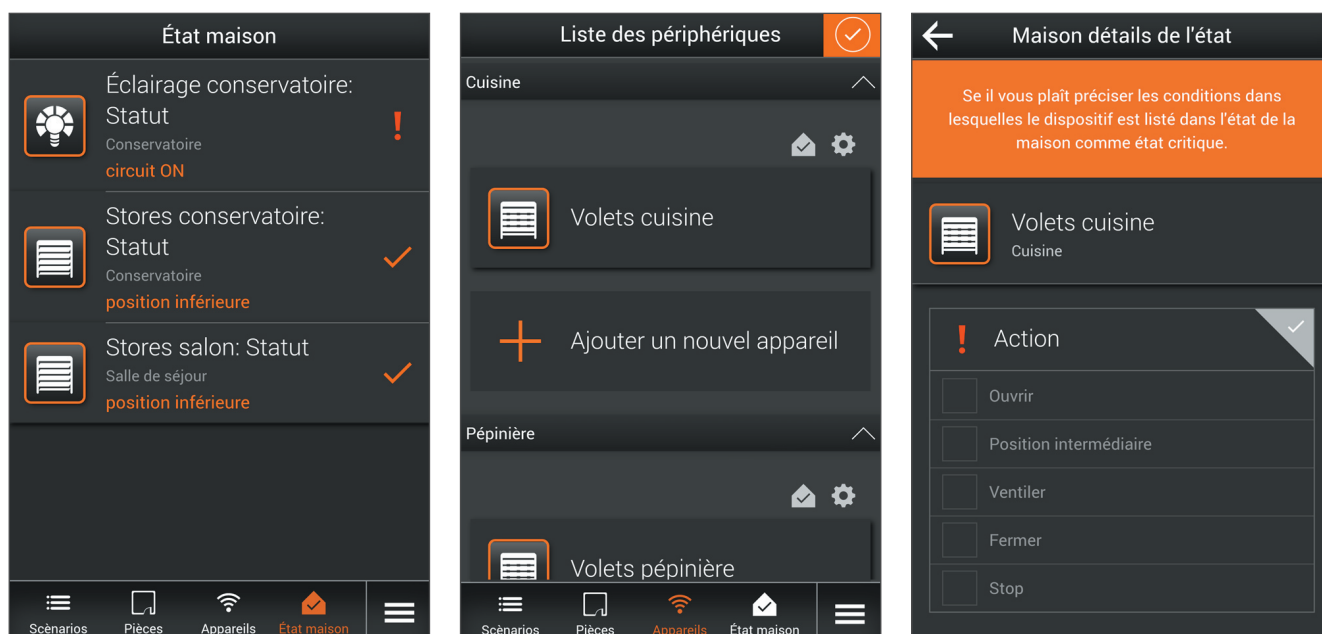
État maison

Éclairage conservatoire: Statut
Conservatoire
circuit ON
!

Stores conservatoire: Statut
Conservatoire
position inférieure

Stores salon: Statut
Salle de séjour
position inférieure

Scènarios
Pièces
Appareils
État maison

Liste des périphériques

Cuisine

Volets cuisine

Ajouter un nouvel appareil

Pépinière

Volets pépinière

Scènarios
Pièces
Appareils
État maison

Maison détails de l'état

Se il vous plaît préciser les conditions dans lesquelles le dispositif est listé dans l'état de la maison comme état critique.

Volets cuisine
Cuisine

!
Action

Ouvrir
Position intermédiaire
Ventiler
Fermer
Stop